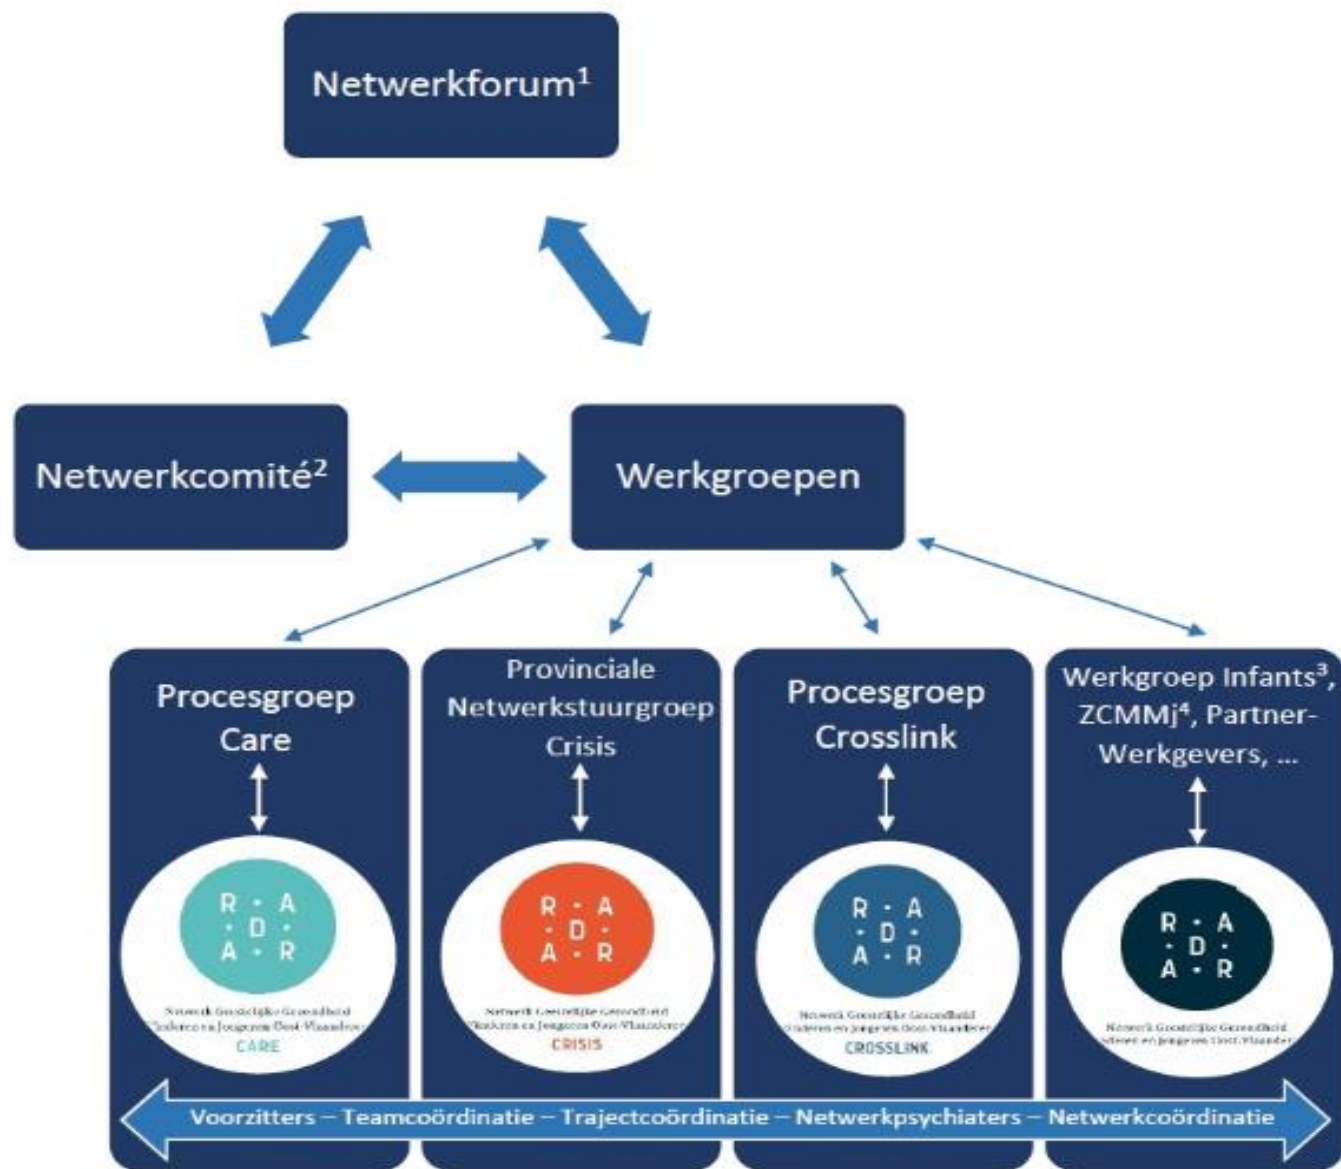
Netwerkforum$^1$

Netwerkcomité$^2$

Werkgroepen

Procesgroep Care

R · A
· D ·
A · R

Netwerk Geestelijke Gezondheid Kinderen en Jongeren Oost-Vlaanderen

CARE

Provinciale Netwerkstuurgroep Crisis

R · A
· D ·
A · R

Netwerk Geestelijke Gezondheid Kinderen en Jongeren Oost-Vlaanderen

CRISIS

Procesgroep Crosslink

R · A
· D ·
A · R

Netwerk Geestelijke Gezondheid Kinderen en Jongeren Oost-Vlaanderen

CROSSLINK

Werkgroep Infants$^3$, ZCMMj$^4$, Partner-Werkgevers, ...

R · A
· D ·
A · R

Netwerk Geestelijke Gezondheid Kinderen en Jongeren Oost-Vlaanderen

Voorzitters – Teamcoördinatie – Trajectcoördinatie – Netwerkpsychiaters – Netwerkcoördinatie